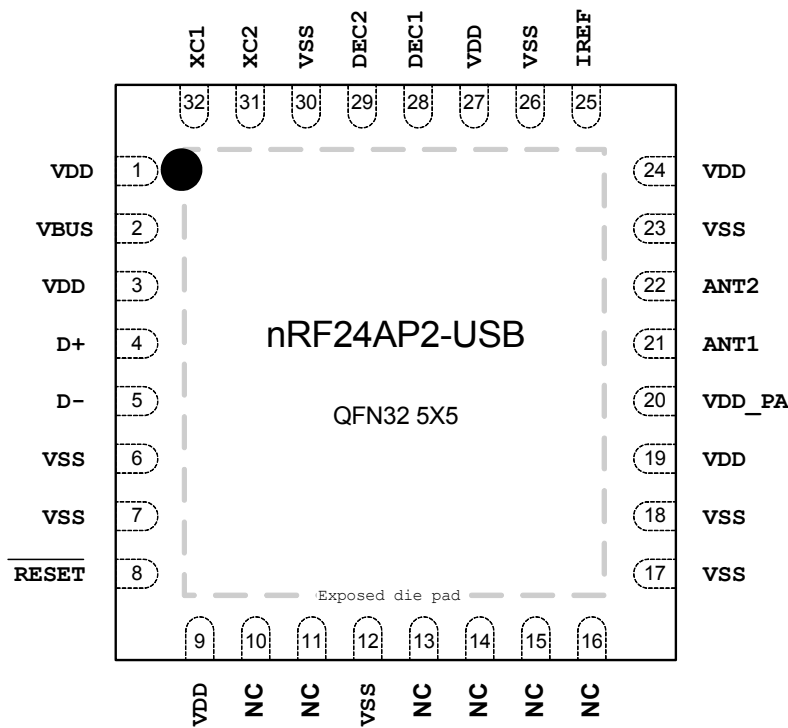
XC1 XC2 VSS DEC2 DEC1 VDD VSS IREF

32 31 30 29 28 27 26 25

VDD 1
VBUS 2
VDD 3
D+ 4
D- 5
VSS 6
VSS 7
$\overline{RESET}$ 8

nRF24AP2-USB

QFN32 5X5

24 VDD
23 VSS
22 ANT2
21 ANT1
20 VDD_PA
19 VDD
18 VSS
17 VSS

Exposed die pad

9 10 11 12 13 14 15 16

VDD NC NC VSS NC NC NC NC